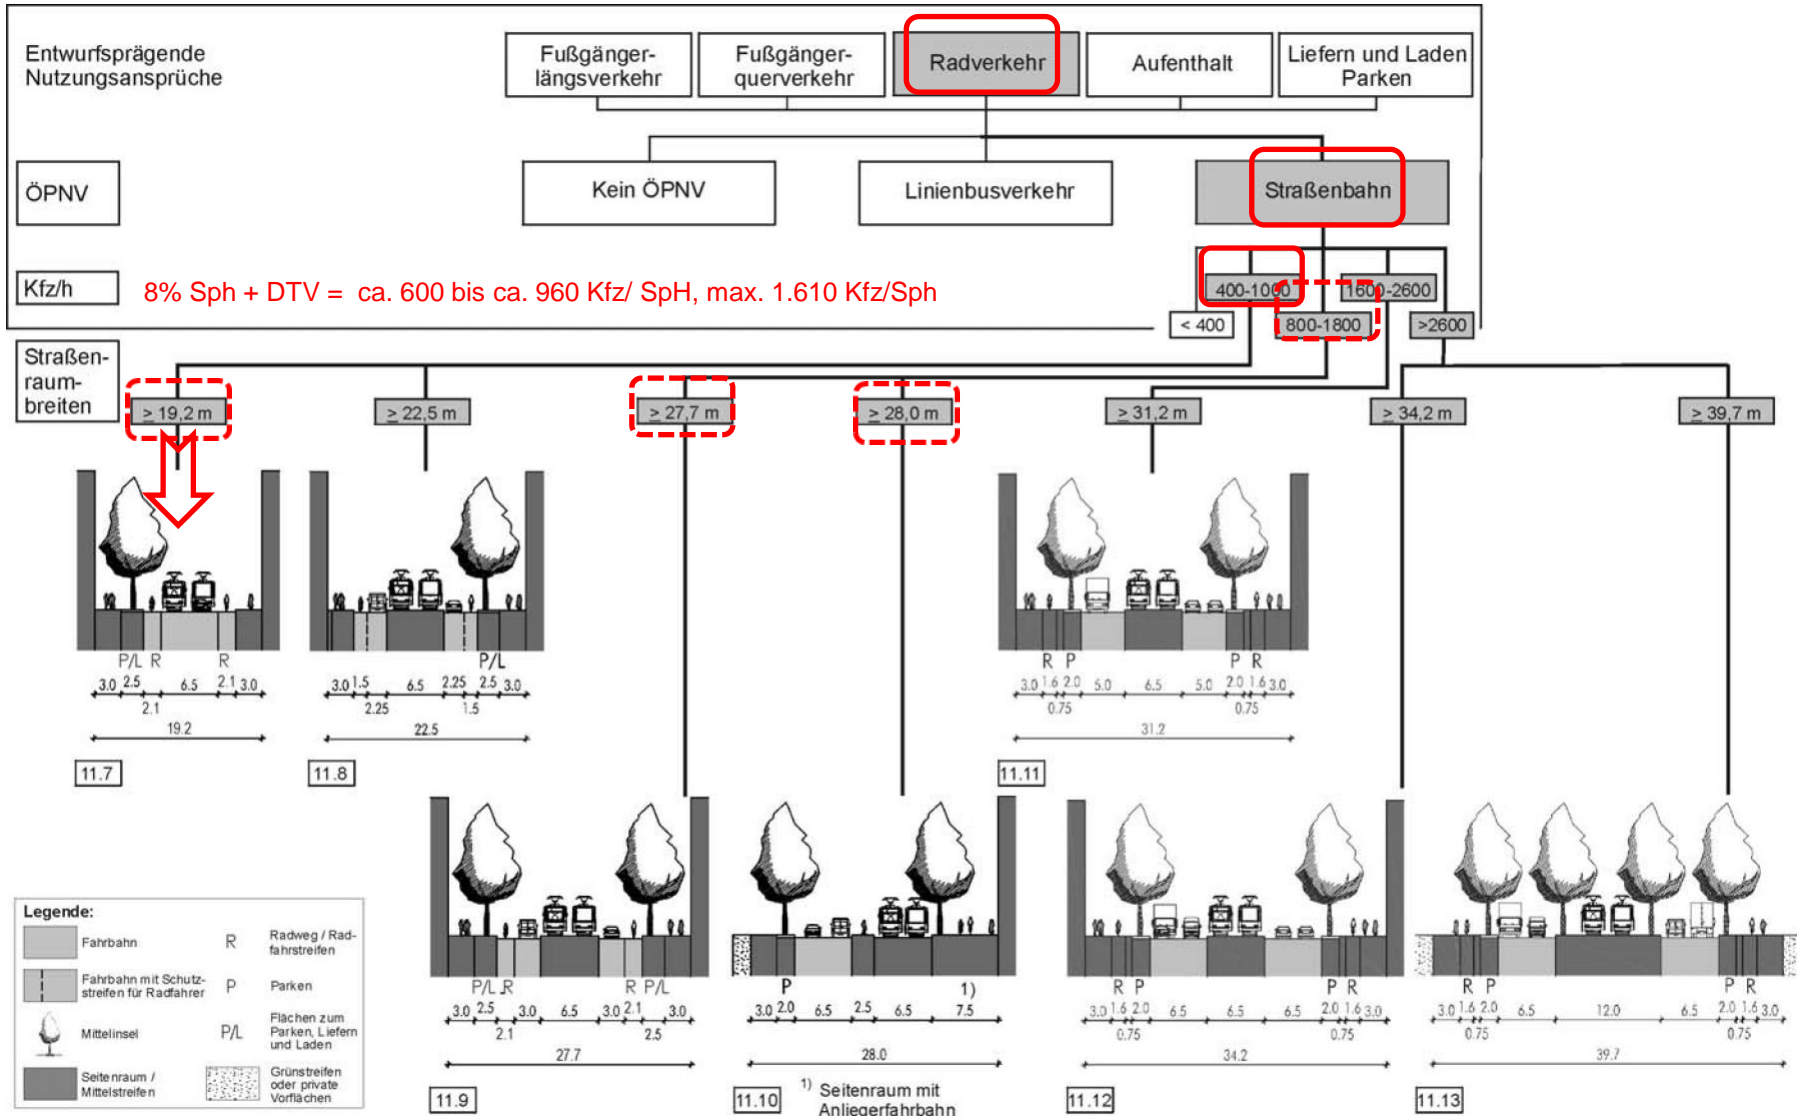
Entwurfsprägende Nutzungsansprüche

Fußgängerlängsverkehr

Fußgängerquerverkehr

Radverkehr

Aufenthalt

Liefern und Laden Parken

ÖPNV

Kein ÖPNV

Linienbusverkehr

Straßenbahn

Kfz/h

8% Sph + DTV = ca. 600 bis ca. 960 Kfz/ SpH, max. 1.610 Kfz/Sph

400-1000

1600-2600

< 400

800-1800

>2600

Straßenraumbreiten

≥ 19,2 m

≥ 22,5 m

≥ 27,7 m

≥ 28,0 m

≥ 31,2 m

≥ 34,2 m

≥ 39,7 m

P/L R R
3.0 2.5 6.5 2.1 3.0
2.1
19.2

11.7

P/L
3.0 1.5 6.5 2.25 2.5 3.0
2.25 1.5
22.5

11.8

R P P R
3.0 1.6 2.0 5.0 6.5 5.0 2.0 1.6 3.0
0.75 0.75
31.2

11.11

Legende:

Fahrbahn

Fahrbahn mit Schutzstreifen für Radfahrer

Mittelinsel

Seitenraum / Mittelstreifen

R Radweg / Radfahrstreifen

P Parken

P/L Flächen zum Parken, Liefern und Laden

Grünstreifen oder private Vorflächen

P/L R R P/L
3.0 2.5 3.0 6.5 3.0 2.1 3.0
2.1 2.5
27.7

11.9

P 1)
3.0 2.0 6.5 2.5 6.5 7.5
28.0

11.10

1) Seitenraum mit Anliegerfahrbahn

R P P R
3.0 1.6 2.0 6.5 6.5 6.5 2.0 1.6 3.0
0.75 0.75
34.2

11.12

R P P R
3.0 1.6 2.0 6.5 12.0 6.5 2.0 1.6 3.0
0.75 0.75
39.7

11.13